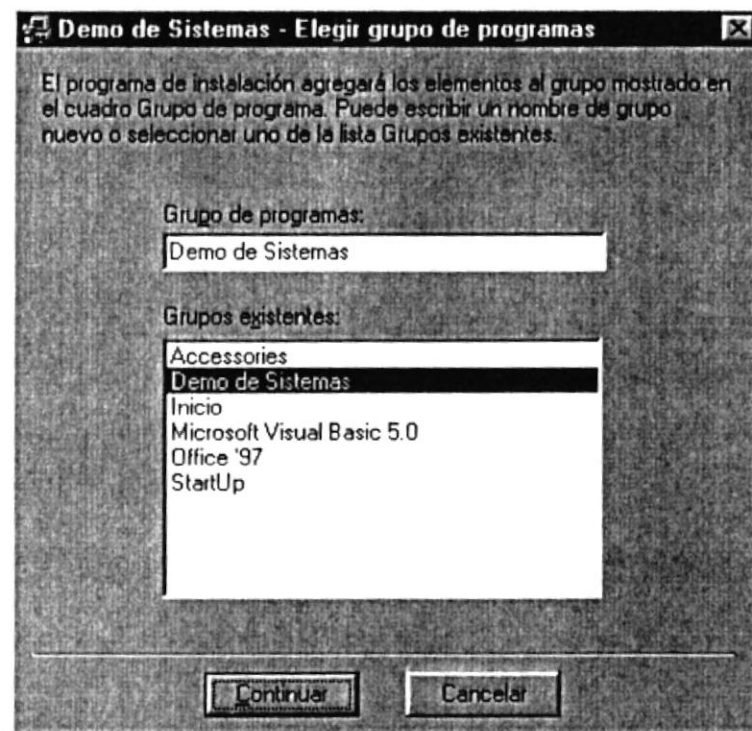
Demo de Sistemas - Elegir grupo de programas

El programa de instalación agregará los elementos al grupo mostrado en el cuadro Grupo de programa. Puede escribir un nombre de grupo nuevo o seleccionar uno de la lista Grupos existentes.

Grupo de programas:

Demo de Sistemas

Grupos existentes:

Accessories
Demo de Sistemas
Inicio
Microsoft Visual Basic 5.0
Office '97
StartUp

Continuar

Cancelar